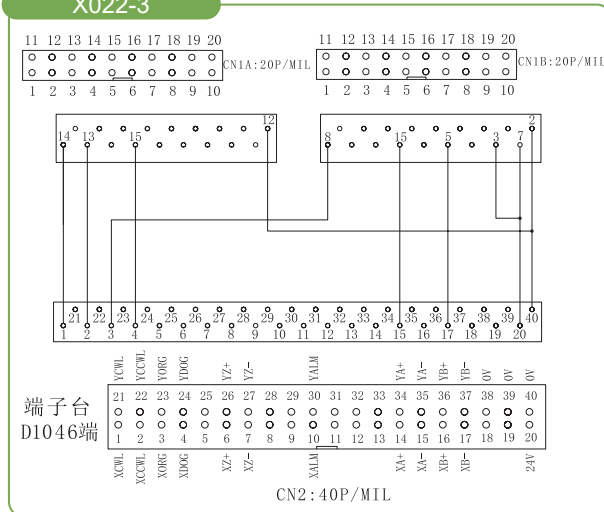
X022-3

11 12 13 14 15 16 17 18 19 20
1 2 3 4 5 6 7 8 9 10
CN1A:20P/MIL

11 12 13 14 15 16 17 18 19 20
1 2 3 4 5 6 7 8 9 10
CN1B:20P/MIL

14 13 15 12

8 15 5 3 7 2

21 22 23 24 25 26 27 28 29 30 31 32 33 34 35 36 37 38 39 40
1 2 3 4 5 6 7 8 9 10 11 12 13 14 15 16 17 18 19 20

YCWL YCCWL YORG YDOG YZ+ YZ- YALM YA+ YA- YB+ YB- 0V 0V 0V

端子台
D1046端

21 22 23 24 25 26 27 28 29 30 31 32 33 34 35 36 37 38 39 40
1 2 3 4 5 6 7 8 9 10 11 12 13 14 15 16 17 18 19 20

XCWL XCCWL XORG XDOG XZ+ XZ- XALM XA+ XA- XB+ XB- 24V

CN2:40P/MIL